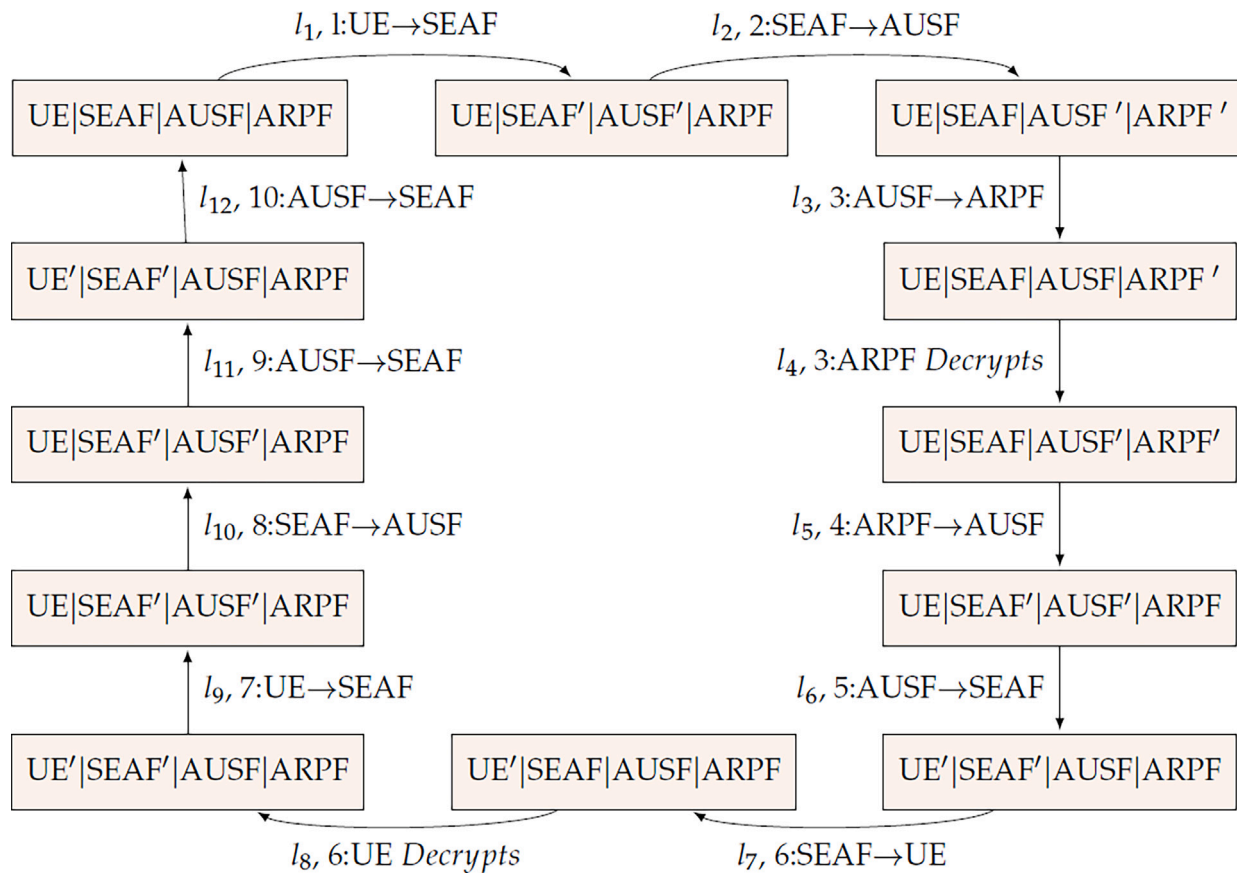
$l_1$, 1:UE→SEAF

$l_2$, 2:SEAF→AUSF

UE|SEAF|AUSF|ARPF

UE|SEAF′|AUSF′|ARPF

UE|SEAF|AUSF ′|ARPF ′

$l_{12}$, 10:AUSF→SEAF

$l_3$, 3:AUSF→ARPF

UE′|SEAF′|AUSF|ARPF

UE|SEAF|AUSF|ARPF ′

$l_{11}$, 9:AUSF→SEAF

$l_4$, 3:ARPF *Decrypts*

UE|SEAF′|AUSF′|ARPF

UE|SEAF|AUSF′|ARPF′

$l_{10}$, 8:SEAF→AUSF

$l_5$, 4:ARPF→AUSF

UE|SEAF′|AUSF′|ARPF

UE|SEAF′|AUSF′|ARPF

$l_9$, 7:UE→SEAF

$l_6$, 5:AUSF→SEAF

UE′|SEAF′|AUSF|ARPF

UE′|SEAF|AUSF|ARPF

UE′|SEAF′|AUSF|ARPF

$l_8$, 6:UE *Decrypts*

$l_7$, 6:SEAF→UE